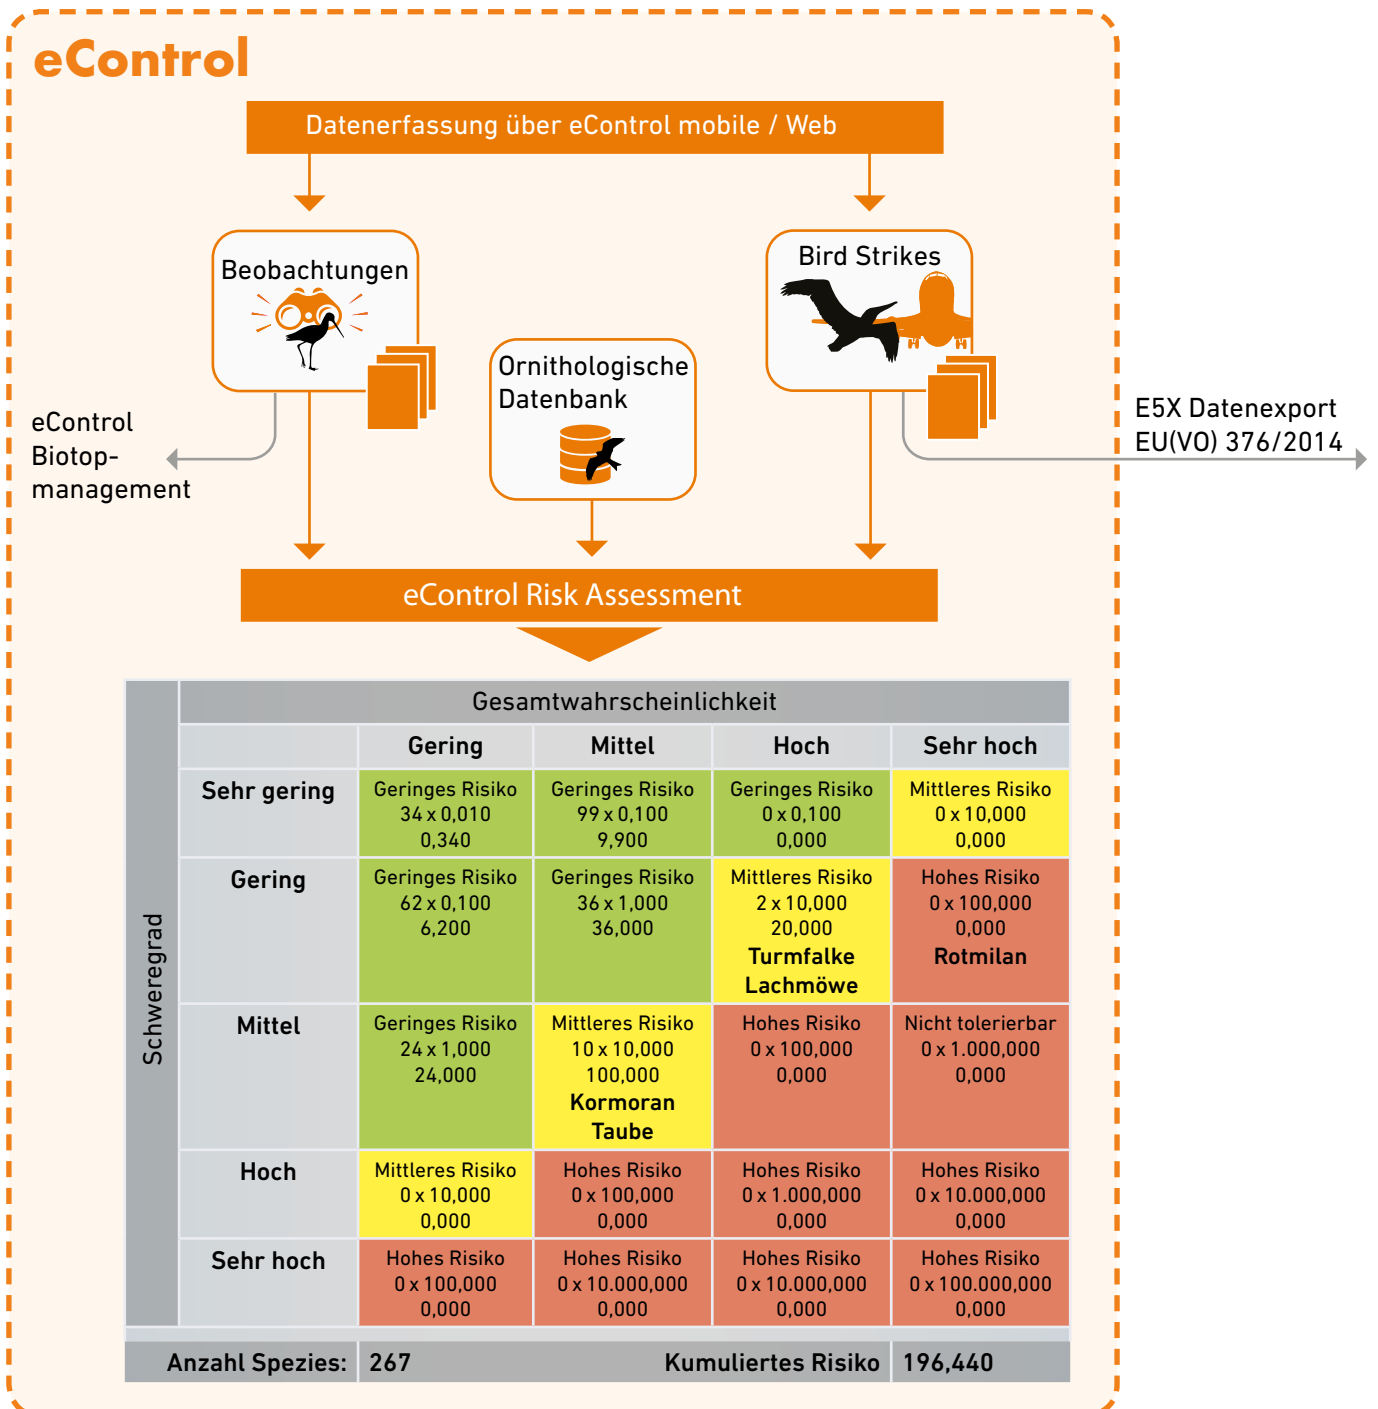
eControl

Datenerfassung über eControl mobile / Web

Beobachtungen

Bird Strikes

Ornithologische Datenbank

eControl Biotop-management

E5X Datenexport EU(VO) 376/2014

eControl Risk Assessment

Schweregrad

| Gesamtwahrscheinlichkeit | | | | |
|---|---|---|---|---|
| | Gering | Mittel | Hoch | Sehr hoch |
| Sehr gering | Geringes Risiko 34 x 0,010 0,340 | Geringes Risiko 99 x 0,100 9,900 | Geringes Risiko 0 x 0,100 0,000 | Mittleres Risiko 0 x 10,000 0,000 |
| Gering | Geringes Risiko 62 x 0,100 6,200 | Geringes Risiko 36 x 1,000 36,000 | Mittleres Risiko 2 x 10,000 20,000 Turmfalke Lachmöwe | Hohes Risiko 0 x 100,000 0,000 Rotmilan |
| Mittel | Geringes Risiko 24 x 1,000 24,000 | Mittleres Risiko 10 x 10,000 100,000 Kormoran Taube | Hohes Risiko 0 x 100,000 0,000 | Nicht tolerierbar 0 x 1.000,000 0,000 |
| Hoch | Mittleres Risiko 0 x 10,000 0,000 | Hohes Risiko 0 x 100,000 0,000 | Hohes Risiko 0 x 1.000,000 0,000 | Hohes Risiko 0 x 10.000,000 0,000 |
| Sehr hoch | Hohes Risiko 0 x 100,000 0,000 | Hohes Risiko 0 x 10.000,000 0,000 | Hohes Risiko 0 x 10.000,000 0,000 | Hohes Risiko 0 x 100.000,000 0,000 |

Anzahl Spezies: 267 Kumuliertes Risiko 196,440